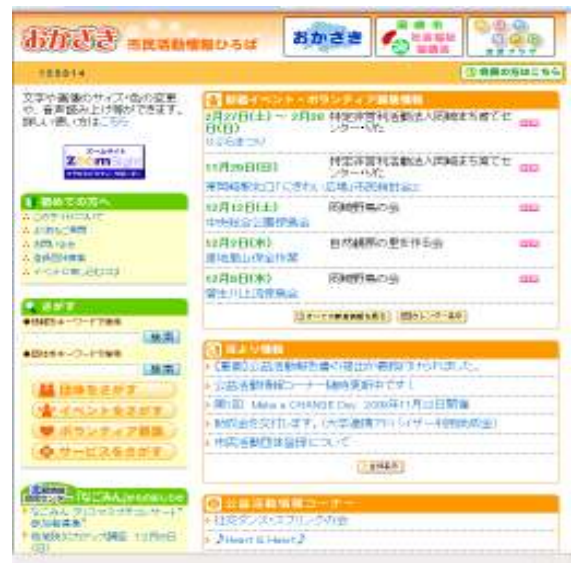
おかざき 市民活動情報ひろば

おかざき

153514

文字や画像のサイズ・色の変更や、音声読み上げ等ができます。詳しい使い方はこちら

ズームサイト ZoomSight

初めての方へ

さがす

団体をさがす

イベントをさがす

ボランティア募集

サービスをさがす

「なごみん」

新着イベント・ボランティア募集情報

2月27日(土) ～ 2月28日(日) | 特定非営利活動法人岡崎まち育てセンター・りた

11月29日(日) | 特定非営利活動法人岡崎まち育てセンター・りた

12月12日(土) | 岡崎野鳥の会

12月9日(水) | 自然観察の森を作る会

12月8日(水) | 岡崎野鳥の会

すべての新着情報を見る

市より情報

公益活動情報コーナー

Heart & Heart